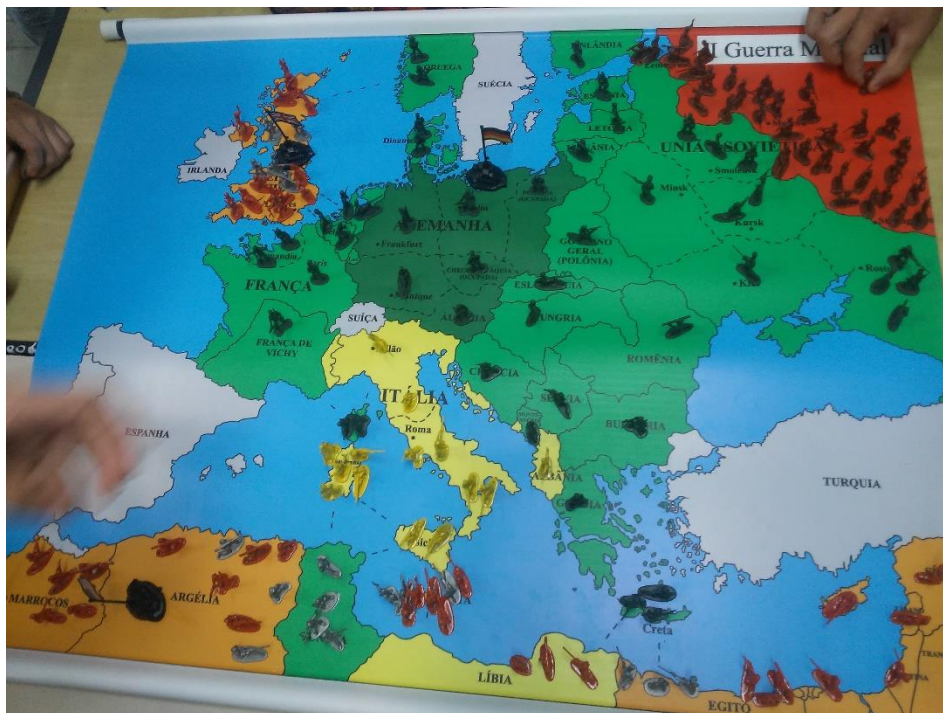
II Guerra M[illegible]al

FINLÂNDIA
NORUEGA
SUÉCIA
IRLANDA
LETÔNIA
UNIÃO SOVIÉTICA
Minsk
Smolensk
Kursk
ALEMANHA
Frankfurt
GOVERNO GERAL (POLÔNIA)
FRANÇA
Paris
FRANÇA DE VICHY
SUÍÇA
ESLOVÁQUIA
HUNGRIA
Kiev
Rost
ROMÊNIA
Milão
ITÁLIA
Roma
CROÁCIA
SÉRVIA
BULGÁRIA
ALBÂNIA
GRÉCIA
ESPANHA
TURQUIA
MARROCOS
ARGÉLIA
Creta
LÍBIA
EGITO
TRAN